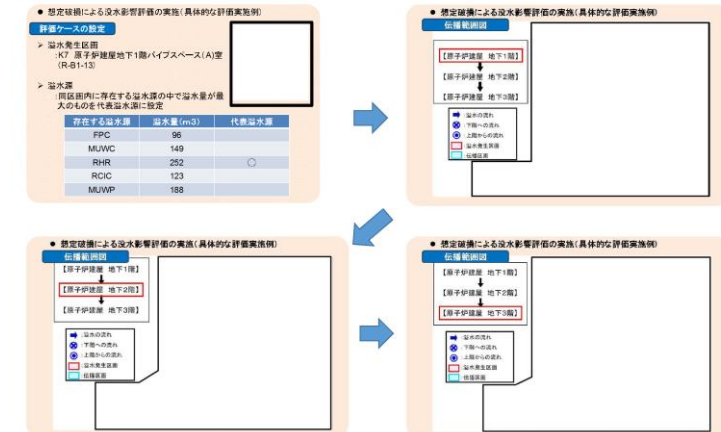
● 想定破損による没水影響評価の実施（具体的な評価実施例）

評価ケースの設定

➢ 溢水発生区画
：K7 原子炉建屋地下1階パイプスペース(A)室（R-B1-13）

➢ 溢水源
：同区画内に存在する溢水源の中で溢水量が最大のものを代表溢水源に設定

| 存在する溢水源 | 溢水量(m3) | 代表溢水源 |
|---|---|---|
| FPC | 96 | |
| MUWC | 149 | |
| RHR | 252 | ○ |
| RCIC | 123 | |
| MUWP | 188 | |

● 想定破損による没水影響評価の実施（具体的な評価実施例）

伝播範囲図

【原子炉建屋 地下1階】
【原子炉建屋 地下2階】
【原子炉建屋 地下3階】

：溢水の流れ
：下階への流れ
：上階からの流れ
：溢水発生区画
：伝播区画

● 想定破損による没水影響評価の実施（具体的な評価実施例）

伝播範囲図

【原子炉建屋 地下1階】
【原子炉建屋 地下2階】
【原子炉建屋 地下3階】

：溢水の流れ
：下階への流れ
：上階からの流れ
：溢水発生区画
：伝播区画

● 想定破損による没水影響評価の実施（具体的な評価実施例）

伝播範囲図

【原子炉建屋 地下1階】
【原子炉建屋 地下2階】
【原子炉建屋 地下3階】

：溢水の流れ
：下階への流れ
：上階からの流れ
：溢水発生区画
：伝播区画